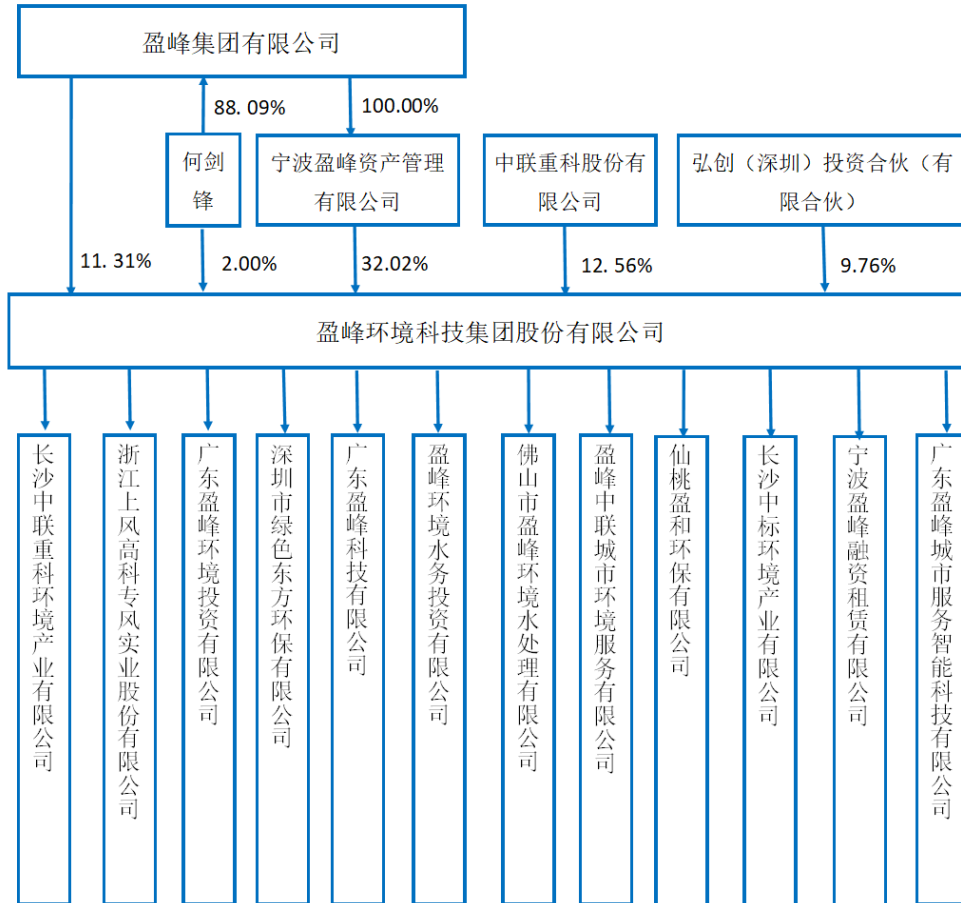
盈峰集团有限公司

88.09%

100.00%

何剑锋

宁波盈峰资产管理有限公司

中联重科股份有限公司

弘创（深圳）投资合伙（有限合伙）

11.31%

2.00%

32.02%

12.56%

9.76%

盈峰环境科技集团股份有限公司

长沙中联重科环境产业有限公司

浙江上风高科专风实业股份有限公司

广东盈峰环境投资有限公司

深圳市绿色东方环保有限公司

广东盈峰科技有限公司

盈峰环境水务投资有限公司

佛山市盈峰环境水处理有限公司

盈峰中联城市环境服务有限公司

仙桃盈和环保有限公司

长沙中标环境产业有限公司

宁波盈峰融资租赁有限公司

广东盈峰城市服务智能科技有限公司